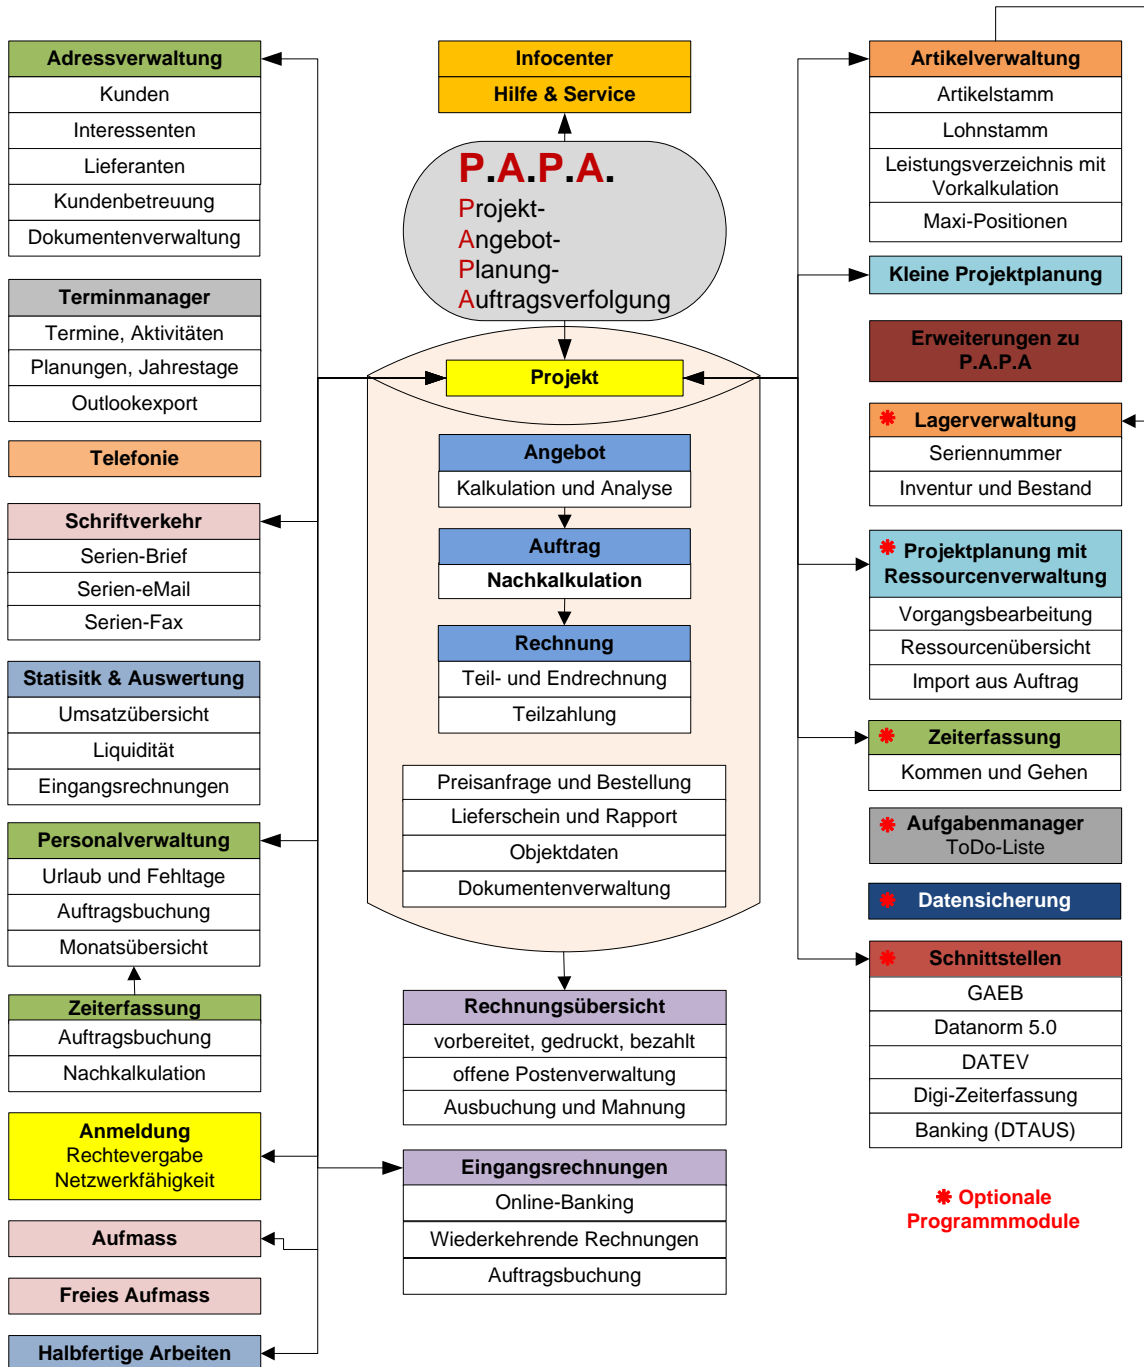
Adressverwaltung
Kunden
Interessenten
Lieferanten
Kundenbetreuung
Dokumentenverwaltung

Terminmanager
Termine, Aktivitäten
Planungen, Jahrestage
Outlookexport

Telefonie

Schriftverkehr
Serien-Brief
Serien-eMail
Serien-Fax

Statisitk & Auswertung
Umsatzübersicht
Liquidität
Eingangsrechnungen

Personalverwaltung
Urlaub und Fehltage
Auftragsbuchung
Monatsübersicht

Zeiterfassung
Auftragsbuchung
Nachkalkulation

Anmeldung
Rechtevergabe
Netzwerkfähigkeit

Aufmass

Freies Aufmass

Halbfertige Arbeiten

Infocenter
Hilfe & Service

P.A.P.A.
Projekt-
Angebot-
Planung-
Auftragsverfolgung

Projekt

Angebot
Kalkulation und Analyse

Auftrag
Nachkalkulation

Rechnung
Teil- und Endrechnung
Teilzahlung

Preisanfrage und Bestellung
Lieferschein und Rapport
Objektdaten
Dokumentenverwaltung

Rechnungsübersicht
vorbereitet, gedruckt, bezahlt
offene Postenverwaltung
Ausbuchung und Mahnung

Eingangsrechnungen
Online-Banking
Wiederkehrende Rechnungen
Auftragsbuchung

Artikelverwaltung
Artikelstamm
Lohnstamm
Leistungsverzeichnis mit Vorkalkulation
Maxi-Positionen

Kleine Projektplanung

Erweiterungen zu P.A.P.A

Lagerverwaltung
Seriennummer
Inventur und Bestand

Projektplanung mit Ressourcenverwaltung
Vorgangsbearbeitung
Ressourcenübersicht
Import aus Auftrag

Zeiterfassung
Kommen und Gehen

Aufgabenmanager
ToDo-Liste

Datensicherung

Schnittstellen
GAEB
Datanorm 5.0
DATEV
Digi-Zeiterfassung
Banking (DTAUS)

Optionale Programmmodule